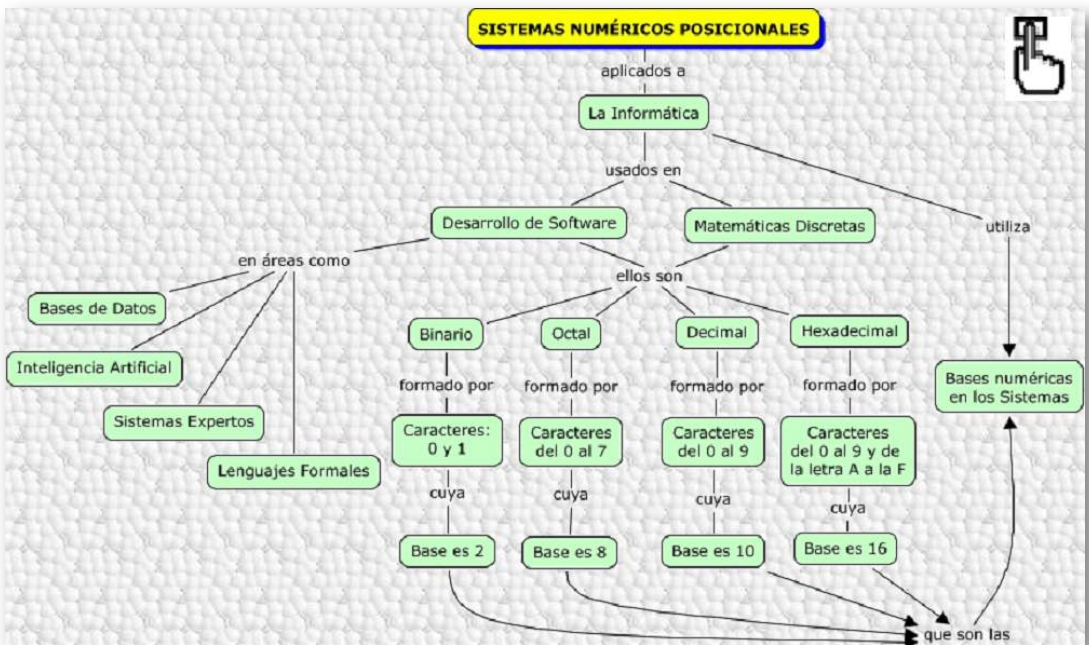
SISTEMAS NUMÉRICOS POSICIONALES

aplicados a

La Informática

usados en

Desarrollo de Software

Matemáticas Discretas

utiliza

en áreas como

Bases de Datos

Inteligencia Artificial

Sistemas Expertos

Lenguajes Formales

ellos son

Binario

Octal

Decimal

Hexadecimal

formado por

formado por

formado por

formado por

Caracteres: 0 y 1

Caracteres del 0 al 7

Caracteres del 0 al 9

Caracteres del 0 al 9 y de la letra A a la F

cuya

cuya

cuya

cuya

Base es 2

Base es 8

Base es 10

Base es 16

Bases numéricas en los Sistemas

que son las